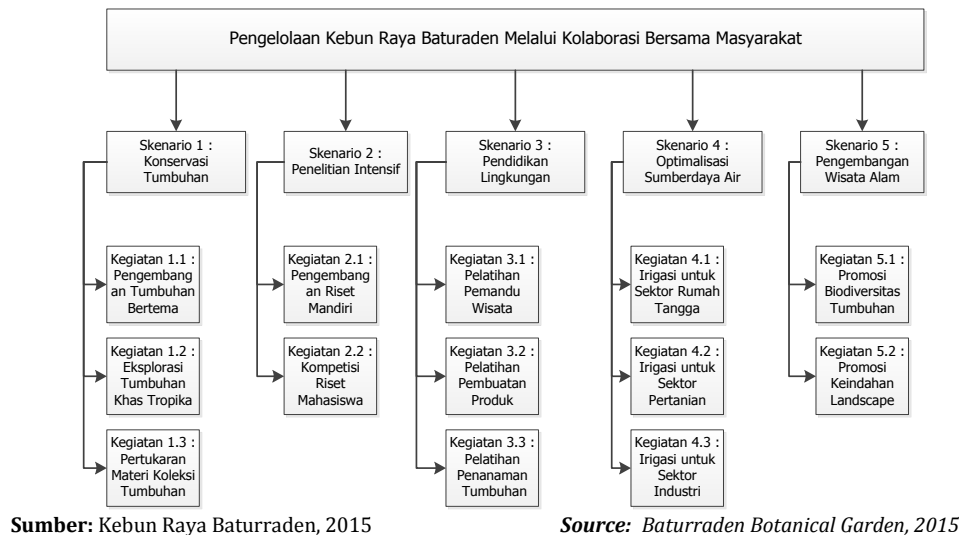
Pengelolaan Kebun Raya Baturaden Melalui Kolaborasi Bersama Masyarakat

Skenario 1 : Konservasi Tumbuhan

Kegiatan 1.1 : Pengembangan Tumbuhan Bertema

Kegiatan 1.2 : Eksplorasi Tumbuhan Khas Tropika

Kegiatan 1.3 : Pertukaran Materi Koleksi Tumbuhan

Skenario 2 : Penelitian Intensif

Kegiatan 2.1 : Pengembangan Riset Mandiri

Kegiatan 2.2 : Kompetisi Riset Mahasiswa

Skenario 3 : Pendidikan Lingkungan

Kegiatan 3.1 : Pelatihan Pemandu Wisata

Kegiatan 3.2 : Pelatihan Pembuatan Produk

Kegiatan 3.3 : Pelatihan Penanaman Tumbuhan

Skenario 4 : Optimalisasi Sumberdaya Air

Kegiatan 4.1 : Irigasi untuk Sektor Rumah Tangga

Kegiatan 4.2 : Irigasi untuk Sektor Pertanian

Kegiatan 4.3 : Irigasi untuk Sektor Industri

Skenario 5 : Pengembangan Wisata Alam

Kegiatan 5.1 : Promosi Biodiversitas Tumbuhan

Kegiatan 5.2 : Promosi Keindahan Landscape

**Sumber:** Kebun Raya Baturraden, 2015

***Source:*** *Baturraden Botanical Garden, 2015*